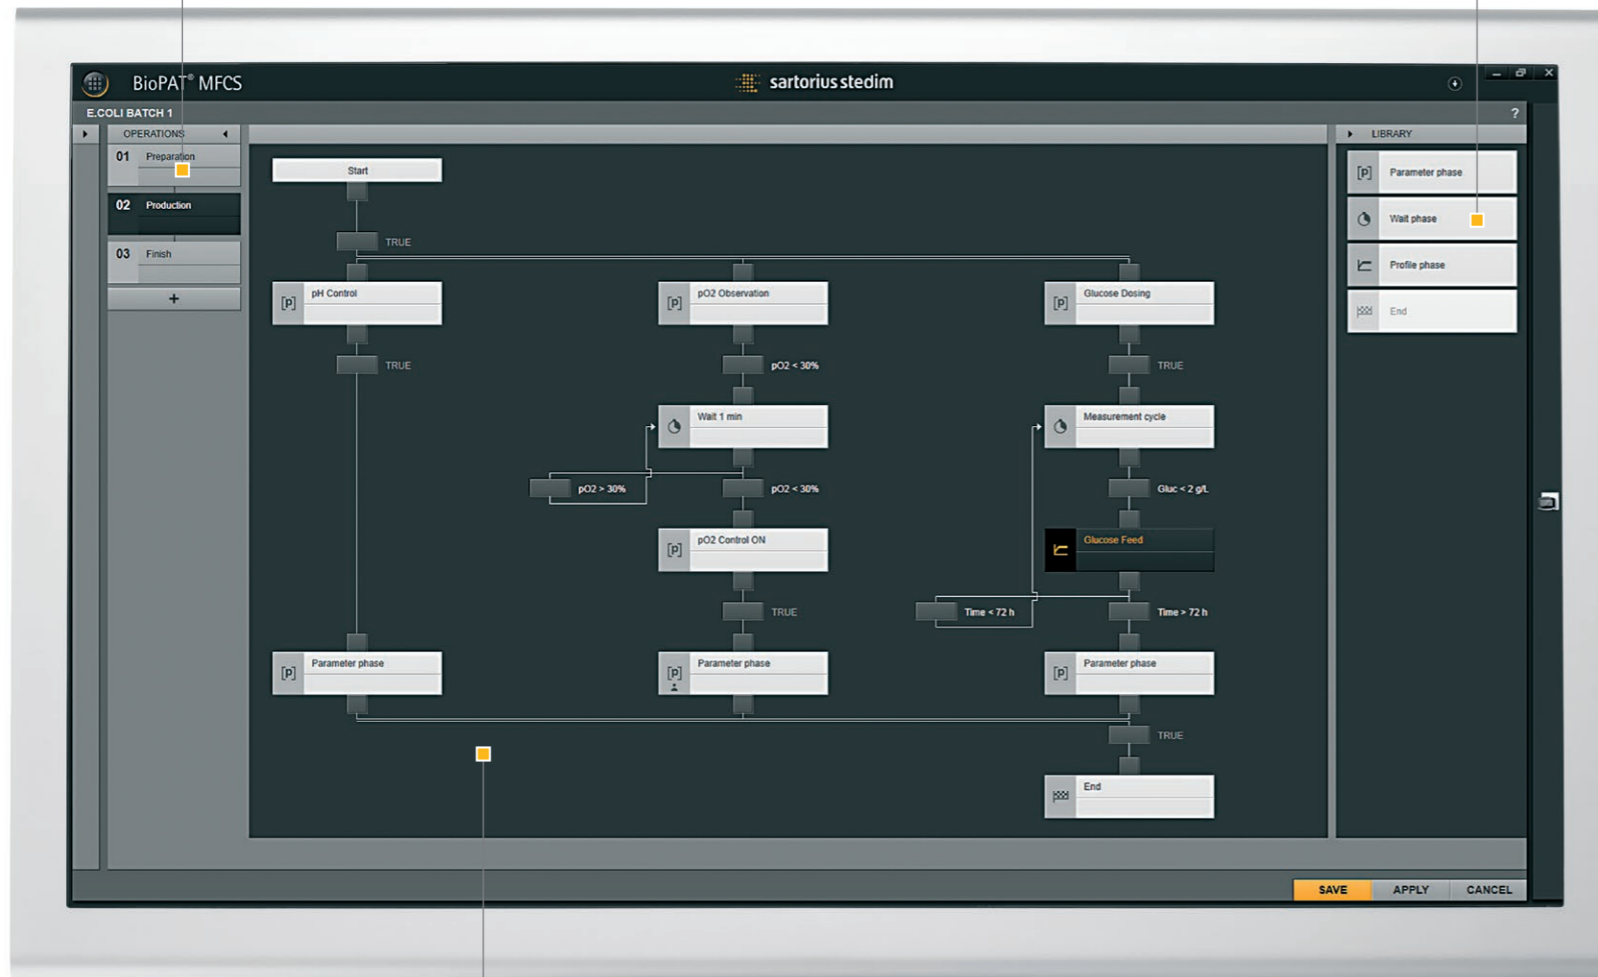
BioPAT® MFCS

sartorius stedim

E.COLI BATCH 1

?

OPERATIONS

01 Preparation

02 Production

03 Finish

+

Start

TRUE

[P] pH Control

[P] pO2 Observation

[P] Glucose Dosing

TRUE

pO2 < 30%

TRUE

Wait 1 min

Measurement cycle

pO2 > 30%

pO2 < 30%

Gluc < 2 g/L

[P] pO2 Control ON

Glucose Feed

TRUE

Time < 72 h

Time > 72 h

[P] Parameter phase

[P] Parameter phase

[P] Parameter phase

TRUE

End

LIBRARY

[P] Parameter phase

Wait phase

Profile phase

End

SAVE

APPLY

CANCEL